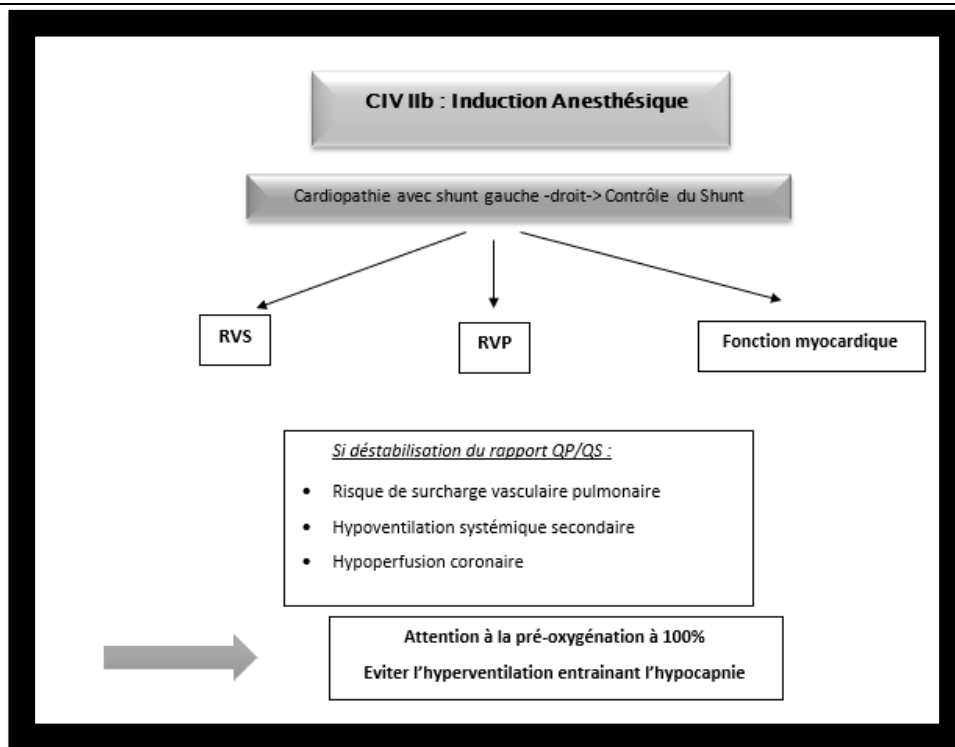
CIV IIb : Induction Anesthésique

Cardiopathie avec shunt gauche -droit-> Contrôle du Shunt

RVS

RVP

Fonction myocardique

Si déstabilisation du rapport QP/QS :

- Risque de surcharge vasculaire pulmonaire
- Hypoventilation systémique secondaire
- Hypoperfusion coronaire

Attention à la pré-oxygénation à 100%

Eviter l'hyperventilation entrainant l'hypocapnie